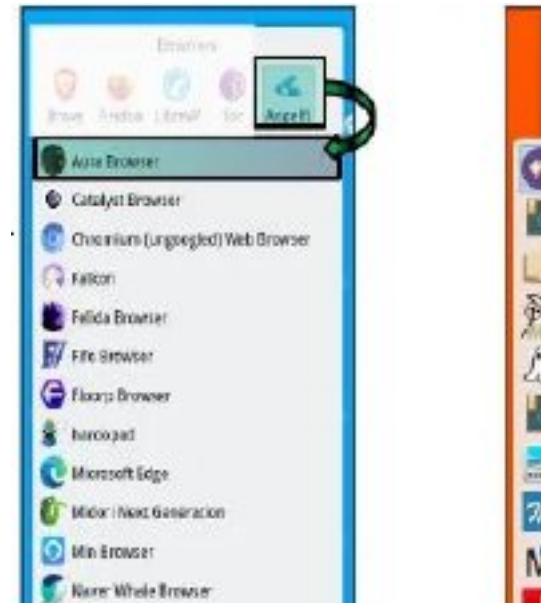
Favorites

Brave Firefox LibreWolf Tor Angelfi

Aura Browser

Catalyst Browser

Chromium (ungoogled) Web Browser

Falkon

Felida Browser

Fife Browser

Floorp Browser

Iwocopad

Microsoft Edge

Midori Next Generation

Min Browser

Naver Whale Browser

M